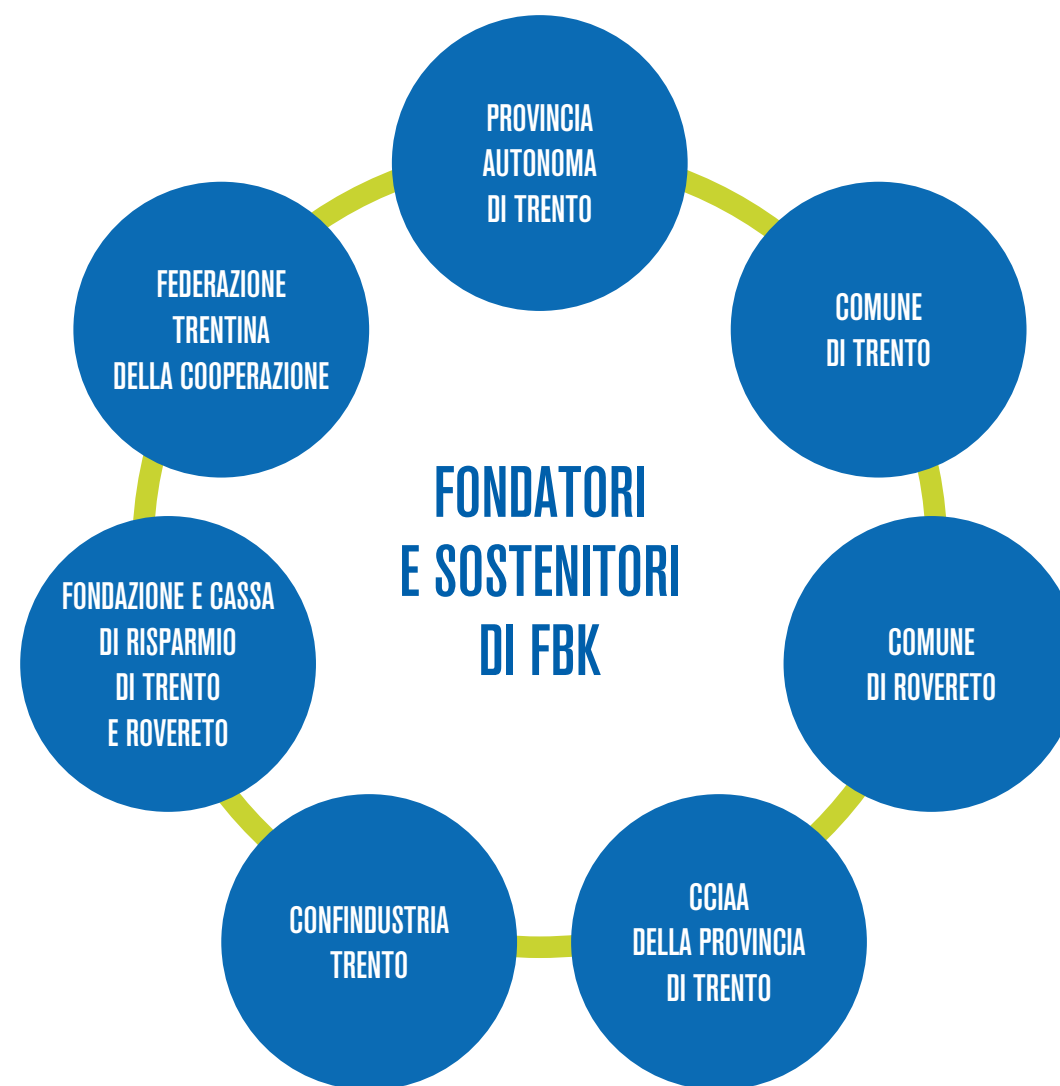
PROVINCIA AUTONOMA DI TRENTO

COMUNE DI TRENTO

COMUNE DI ROVERETO

CCIAA DELLA PROVINCIA DI TRENTO

CONFINDUSTRIA TRENTO

FONDAZIONE E CASSA DI RISPARMIO DI TRENTO E ROVERETO

FEDERAZIONE TRENTINA DELLA COOPERAZIONE

FONDATORI E SOSTENITORI DI FBK